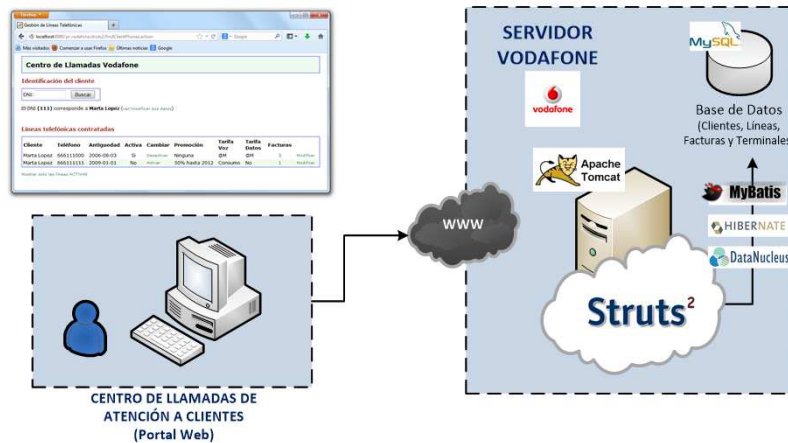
Gestión de Líneas Telefónicas
localhost:8080/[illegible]
Más visitados Comenzar a usar Firefox Últimas noticias Google

Centro de Llamadas Vodafone

Identificación del cliente

DNI: Buscar

El DNI (111) corresponde a Marta Lopez ([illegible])

Líneas telefónicas contratadas

| Cliente | Teléfono | Antigüedad | Activa | Cambiar | Promoción | Tarifa Voz | Tarifa Datos | Facturas | |
|---|---|---|---|---|---|---|---|---|---|
| Marta Lopez | 666111000 | 2006-08-03 | Si | Desactivar | Ninguna | 8M | 8M | 1 | Modificar |
| Marta Lopez | 666111111 | 2009-01-01 | No | Activar | 50% hasta 2012 | Consumo | No | 1 | Modificar |

Mostrar solo las líneas ACTIVAS

SERVIDOR VODAFONE

vodafone

Apache Tomcat

MySQL

Base de Datos (Clientes, Líneas, Facturas y Terminales)

MyBatis

HIBERNATE

DataNucleus

Struts$^2$

WWW

CENTRO DE LLAMADAS DE ATENCIÓN A CLIENTES (Portal Web)